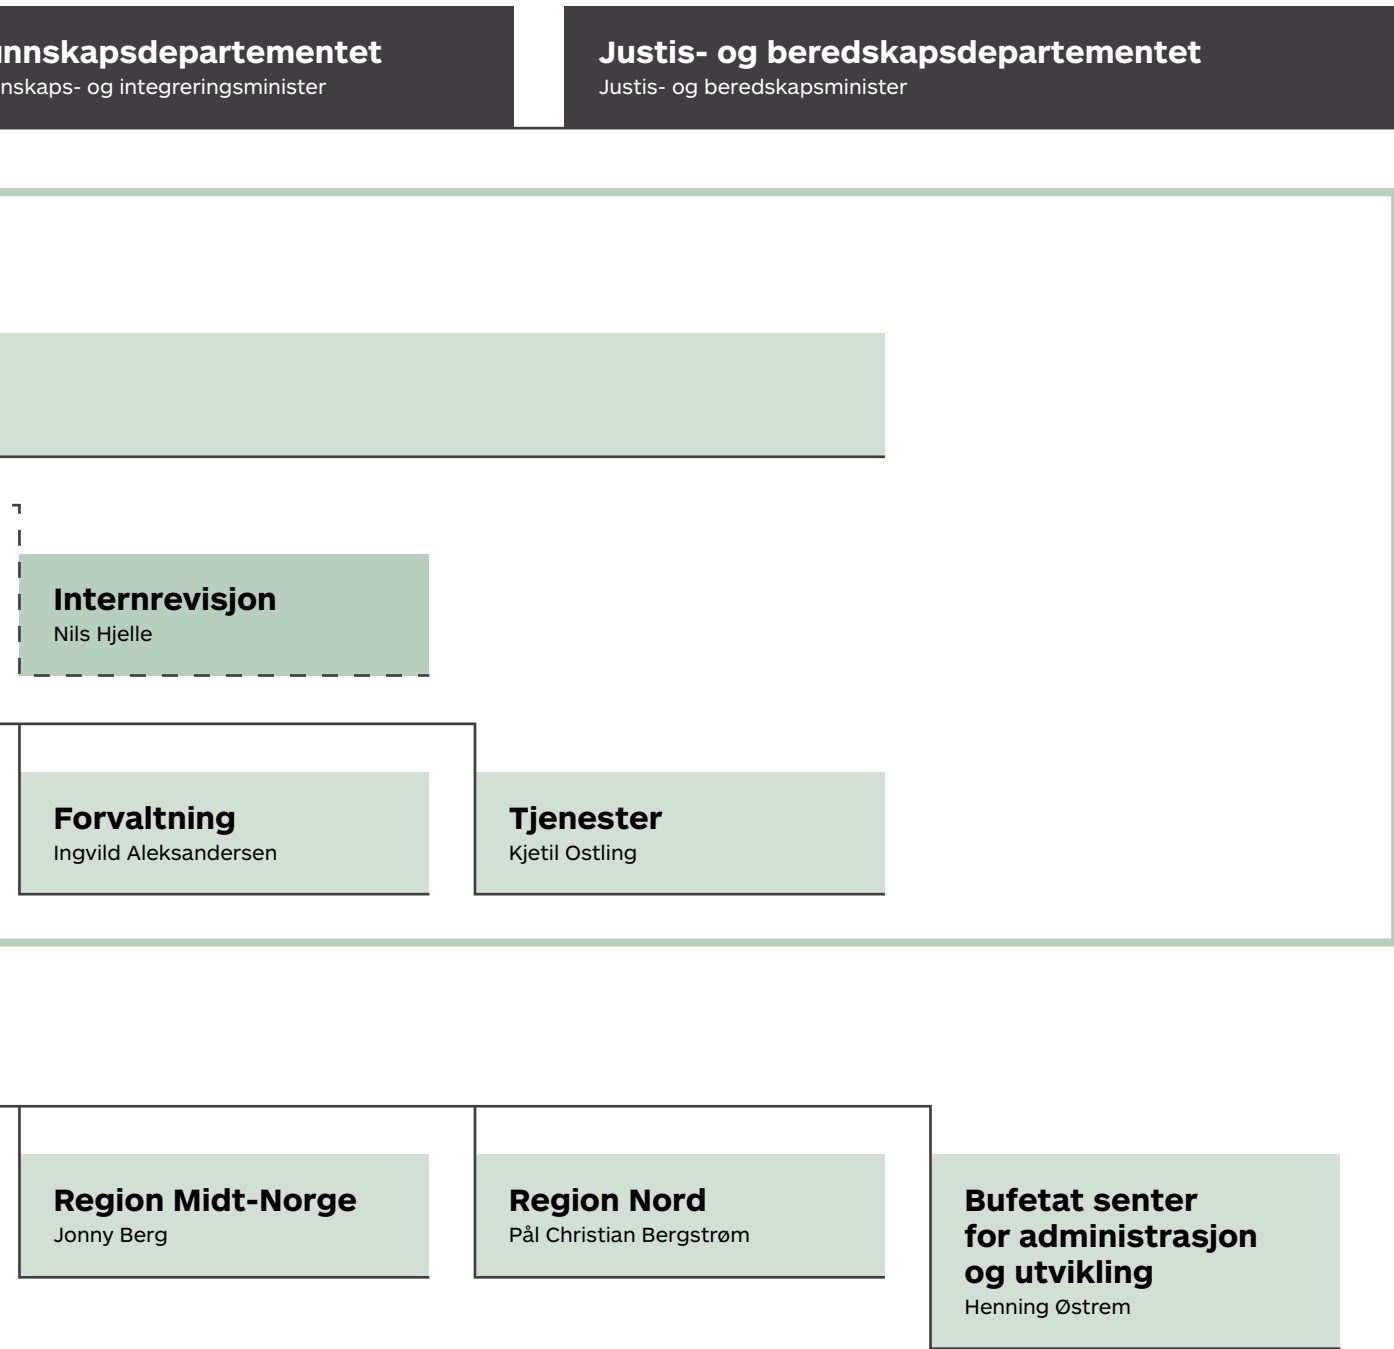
nnskapsdepartementet
nskaps- og integreringsminister

Justis- og beredskapsdepartementet
Justis- og beredskapsminister

Internrevisjon
Nils Hjelle

Forvaltning
Ingvild Aleksandersen

Tjenester
Kjetil Ostling

Region Midt-Norge
Jonny Berg

Region Nord
Pål Christian Bergstrøm

Bufetat senter for administrasjon og utvikling
Henning Østrem